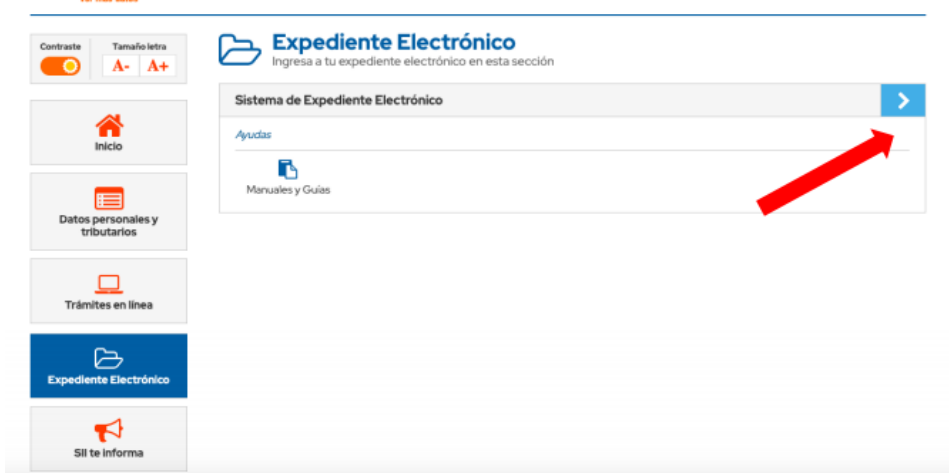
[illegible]

Contraste

Tamaño letra

A-

A+

Inicio

Datos personales y tributarios

Trámites en línea

Expediente Electrónico

SII te informa

Expediente Electrónico

Ingresa a tu expediente electrónico en esta sección

Sistema de Expediente Electrónico

Ayudas

Manuales y Guías